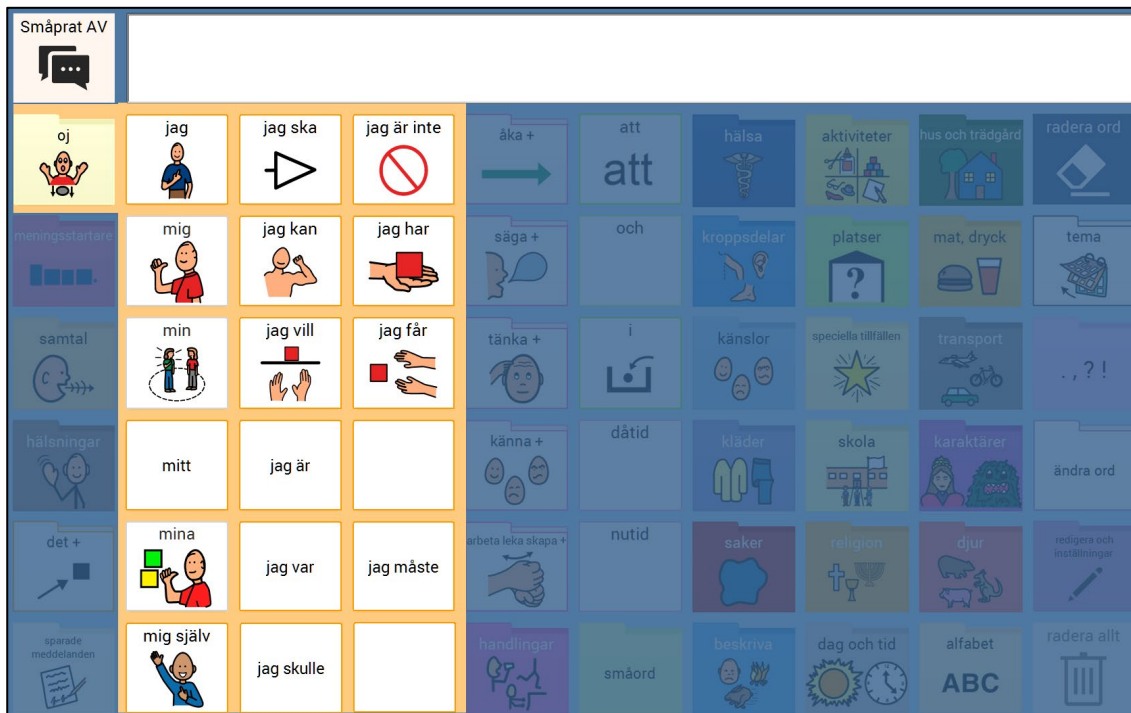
Småprat AV

oj

meningsstartare

samtal

hälsningar

det +

sparade meddelanden

jag

jag ska

jag är inte

mig

jag kan

jag har

min

jag vill

jag får

mitt

jag är

mina

jag var

jag måste

mig själv

jag skulle

åka +

att
att

hälsa

aktiviteter

hus och trädgård

radera ord

säga +

och

kroppsdelar

platser

mat, dryck

tema

tänka +

i

känslor

speciella tillfällen

transport

. , ? !

känna +

dåtid

kläder

skola

karaktärer

ändra ord

arbeta leka skapa +

nutid

saker

religion

djur

redigera och inställningar

handlingar

småord

beskriva

dag och tid

alfabet
ABC

radera allt